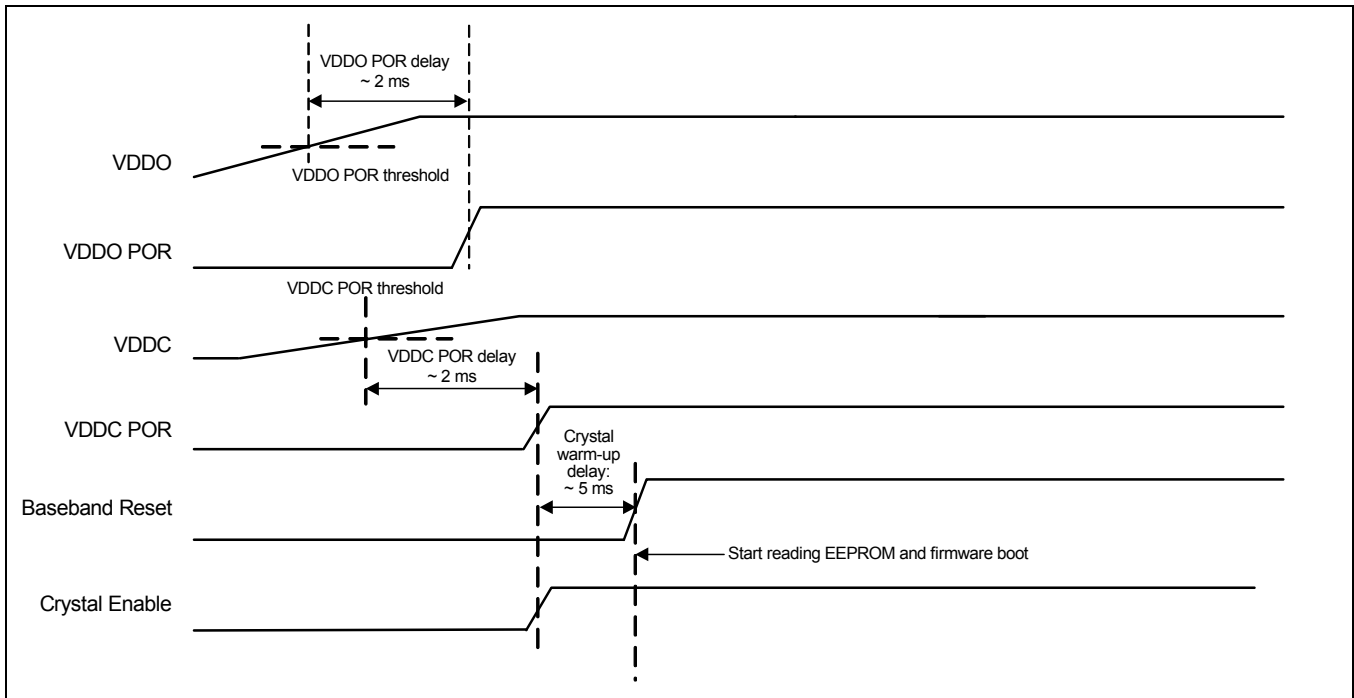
VDDO POR delay
~ 2 ms

VDDO

VDDO POR threshold

VDDO POR

VDDC POR threshold

VDDC

VDDC POR delay
~ 2 ms

VDDC POR

Crystal
warm-up
delay:
~ 5 ms

Baseband Reset

Start reading EEPROM and firmware boot

Crystal Enable